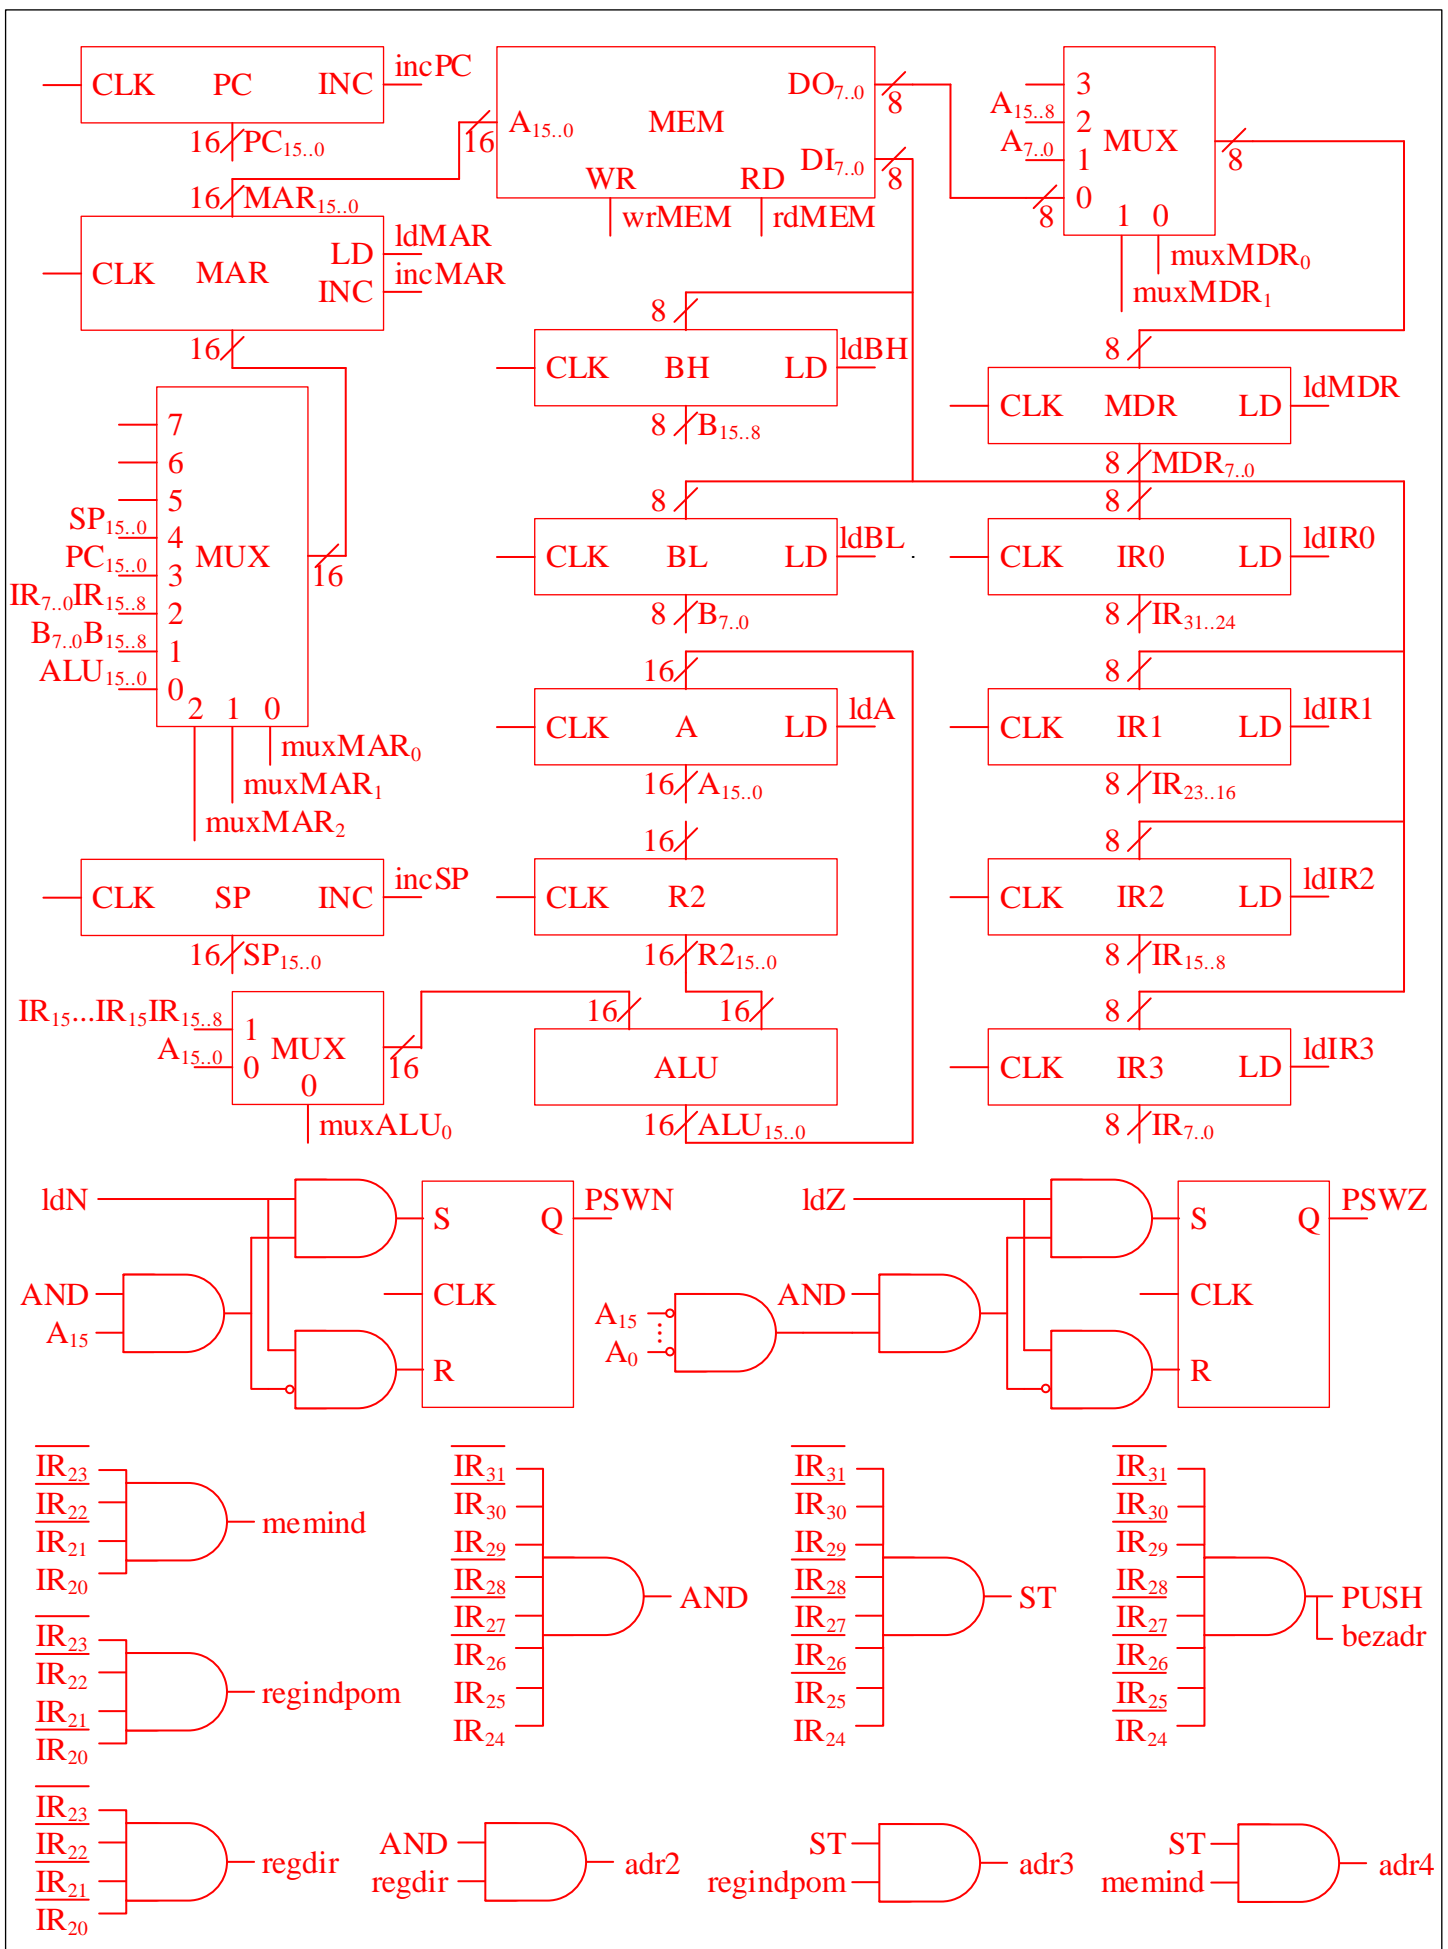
CLK PC INC incPC
16 $PC_{15..0}$
A$_{15..0}$ 16 MEM DO$_{7..0}$ 8
WR RD DI$_{7..0}$ 8
wrMEM rdMEM
A$_{15..8}$ 3
2 MUX
A$_{7..0}$ 1
8 0 1 0 8
muxMDR$_0$
muxMDR$_1$
16 MAR$_{15..0}$
CLK MAR LD ldMAR
INC incMAR
16
8
CLK BH LD ldBH
8 B$_{15..8}$
8
CLK MDR LD ldMDR
8 MDR$_{7..0}$
7
6
5
SP$_{15..0}$ 4
PC$_{15..0}$ 3 MUX 16
IR$_{7..0}$IR$_{15..8}$ 2
B$_{7..0}$B$_{15..8}$ 1
ALU$_{15..0}$ 0
2 1 0
muxMAR$_0$
muxMAR$_1$
muxMAR$_2$
8
CLK BL LD ldBL
8 B$_{7..0}$
8
CLK IR0 LD ldIR0
8 IR$_{31..24}$
16
CLK A LD ldA
16 A$_{15..0}$
8
CLK IR1 LD ldIR1
8 IR$_{23..16}$
16
CLK SP INC incSP
16 SP$_{15..0}$
CLK R2
16 R2$_{15..0}$
8
CLK IR2 LD ldIR2
8 IR$_{15..8}$
IR$_{15}$...IR$_{15}$IR$_{15..8}$ 1 MUX
A$_{15..0}$ 0 16
0
muxALU$_0$
16 16
ALU
16 ALU$_{15..0}$
8
CLK IR3 LD ldIR3
8 IR$_{7..0}$
ldN S Q PSWN
AND CLK
A$_{15}$
R
ldZ S Q PSWZ
A$_{15}$ AND CLK
A$_0$
R
$\overline{IR_{23}}$
$\overline{IR_{22}}$
$\overline{IR_{21}}$
IR$_{20}$
memind
$\overline{IR_{31}}$
IR$_{30}$
$\overline{IR_{29}}$
$\overline{IR_{28}}$
$\overline{IR_{27}}$
IR$_{26}$
IR$_{25}$
IR$_{24}$
AND
$\overline{IR_{31}}$
IR$_{30}$
$\overline{IR_{29}}$
$\overline{IR_{28}}$
$\overline{IR_{27}}$
$\overline{IR_{26}}$
IR$_{25}$
IR$_{24}$
ST
$\overline{IR_{31}}$
$\overline{IR_{30}}$
IR$_{29}$
$\overline{IR_{28}}$
$\overline{IR_{27}}$
$\overline{IR_{26}}$
$\overline{IR_{25}}$
$\overline{IR_{24}}$
PUSH
bezadr
$\overline{IR_{23}}$
IR$_{22}$
$\overline{IR_{21}}$
IR$_{20}$
regindpom
$\overline{IR_{23}}$
$\overline{IR_{22}}$
$\overline{IR_{21}}$
IR$_{20}$
regdir
AND
regdir
adr2
ST
regindpom
adr3
ST
memind
adr4